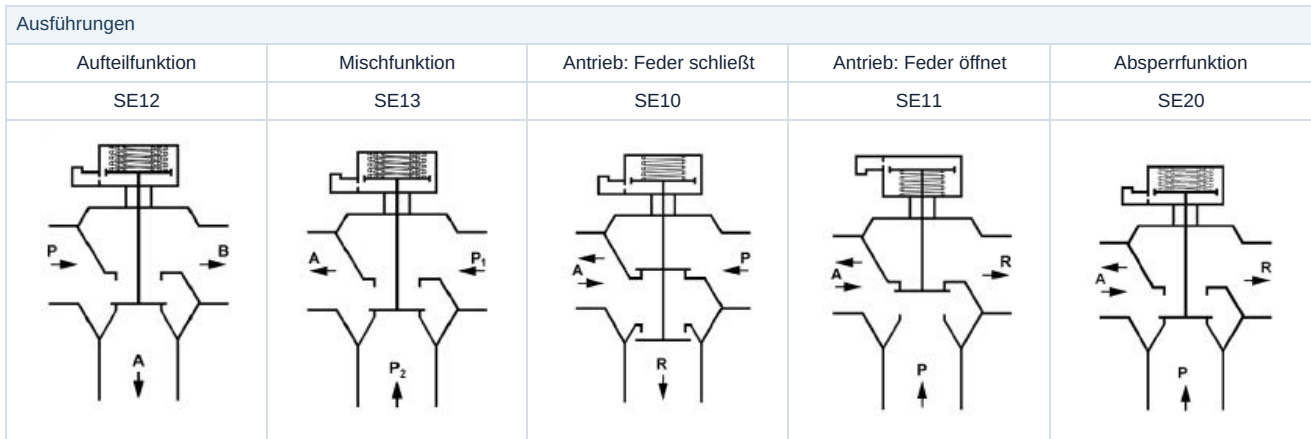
Ausführungen

| Aufteilfunktion | Mischfunktion | Antrieb: Feder schließt | Antrieb: Feder öffnet | Absperrfunktion |
|---|---|---|---|---|
| SE12 | SE13 | SE10 | SE11 | SE20 |
| P B A | A $P_1$ $P_2$ | A P R | A R P | A R P |